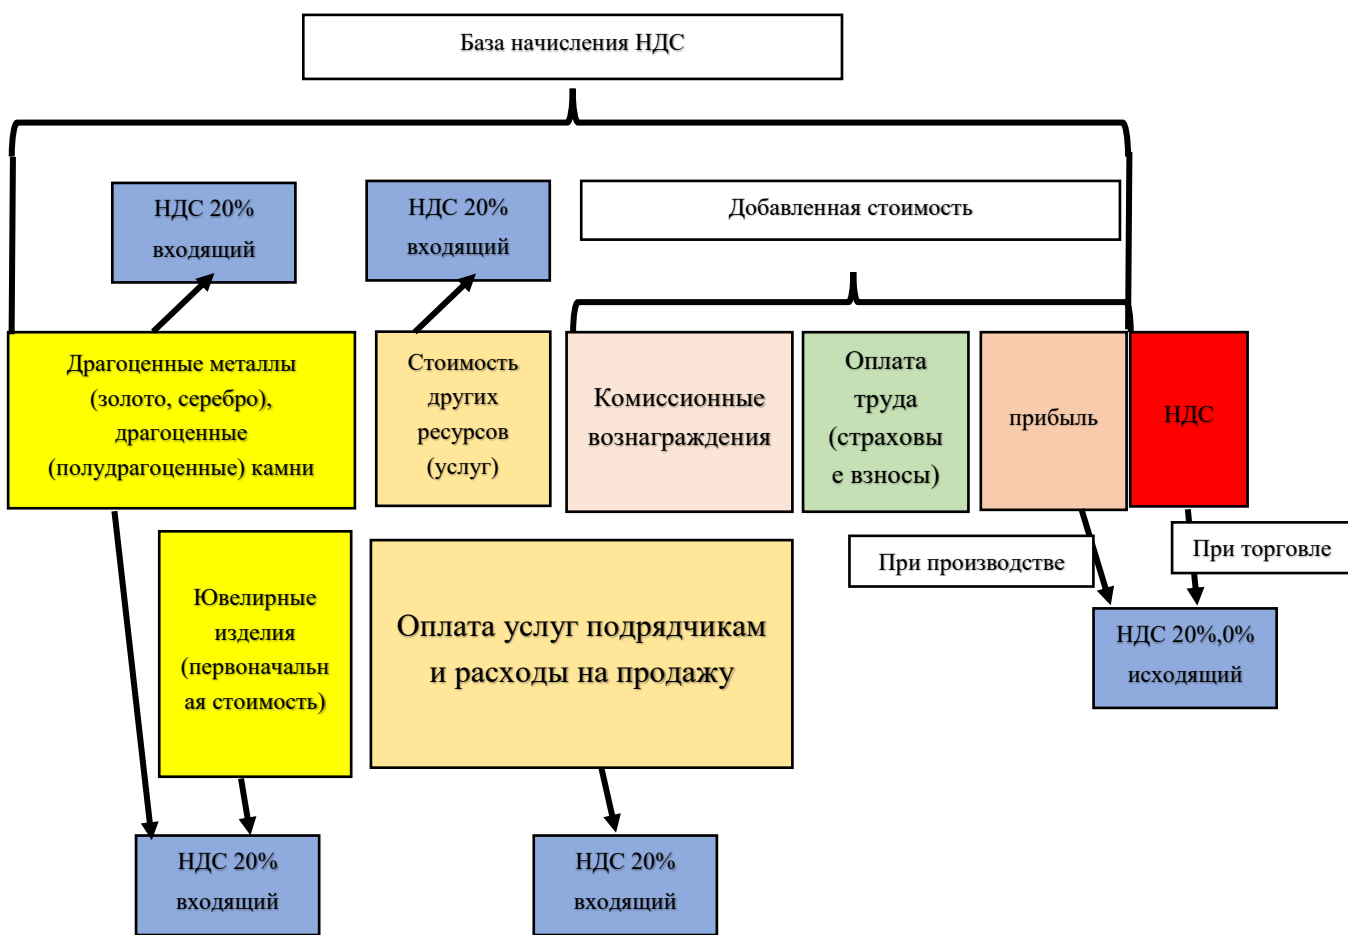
База начисления НДС

НДС 20% входящий

НДС 20% входящий

Добавленная стоимость

Драгоценные металлы (золото, серебро), драгоценные (полудрагоценные) камни

Стоимость других ресурсов (услуг)

Комиссионные вознаграждения

Оплата труда (страховые взносы)

прибыль

НДС

При производстве

При торговле

НДС 20%,0% исходящий

Ювелирные изделия (первоначальная стоимость)

Оплата услуг подрядчикам и расходы на продажу

НДС 20% входящий

НДС 20% входящий